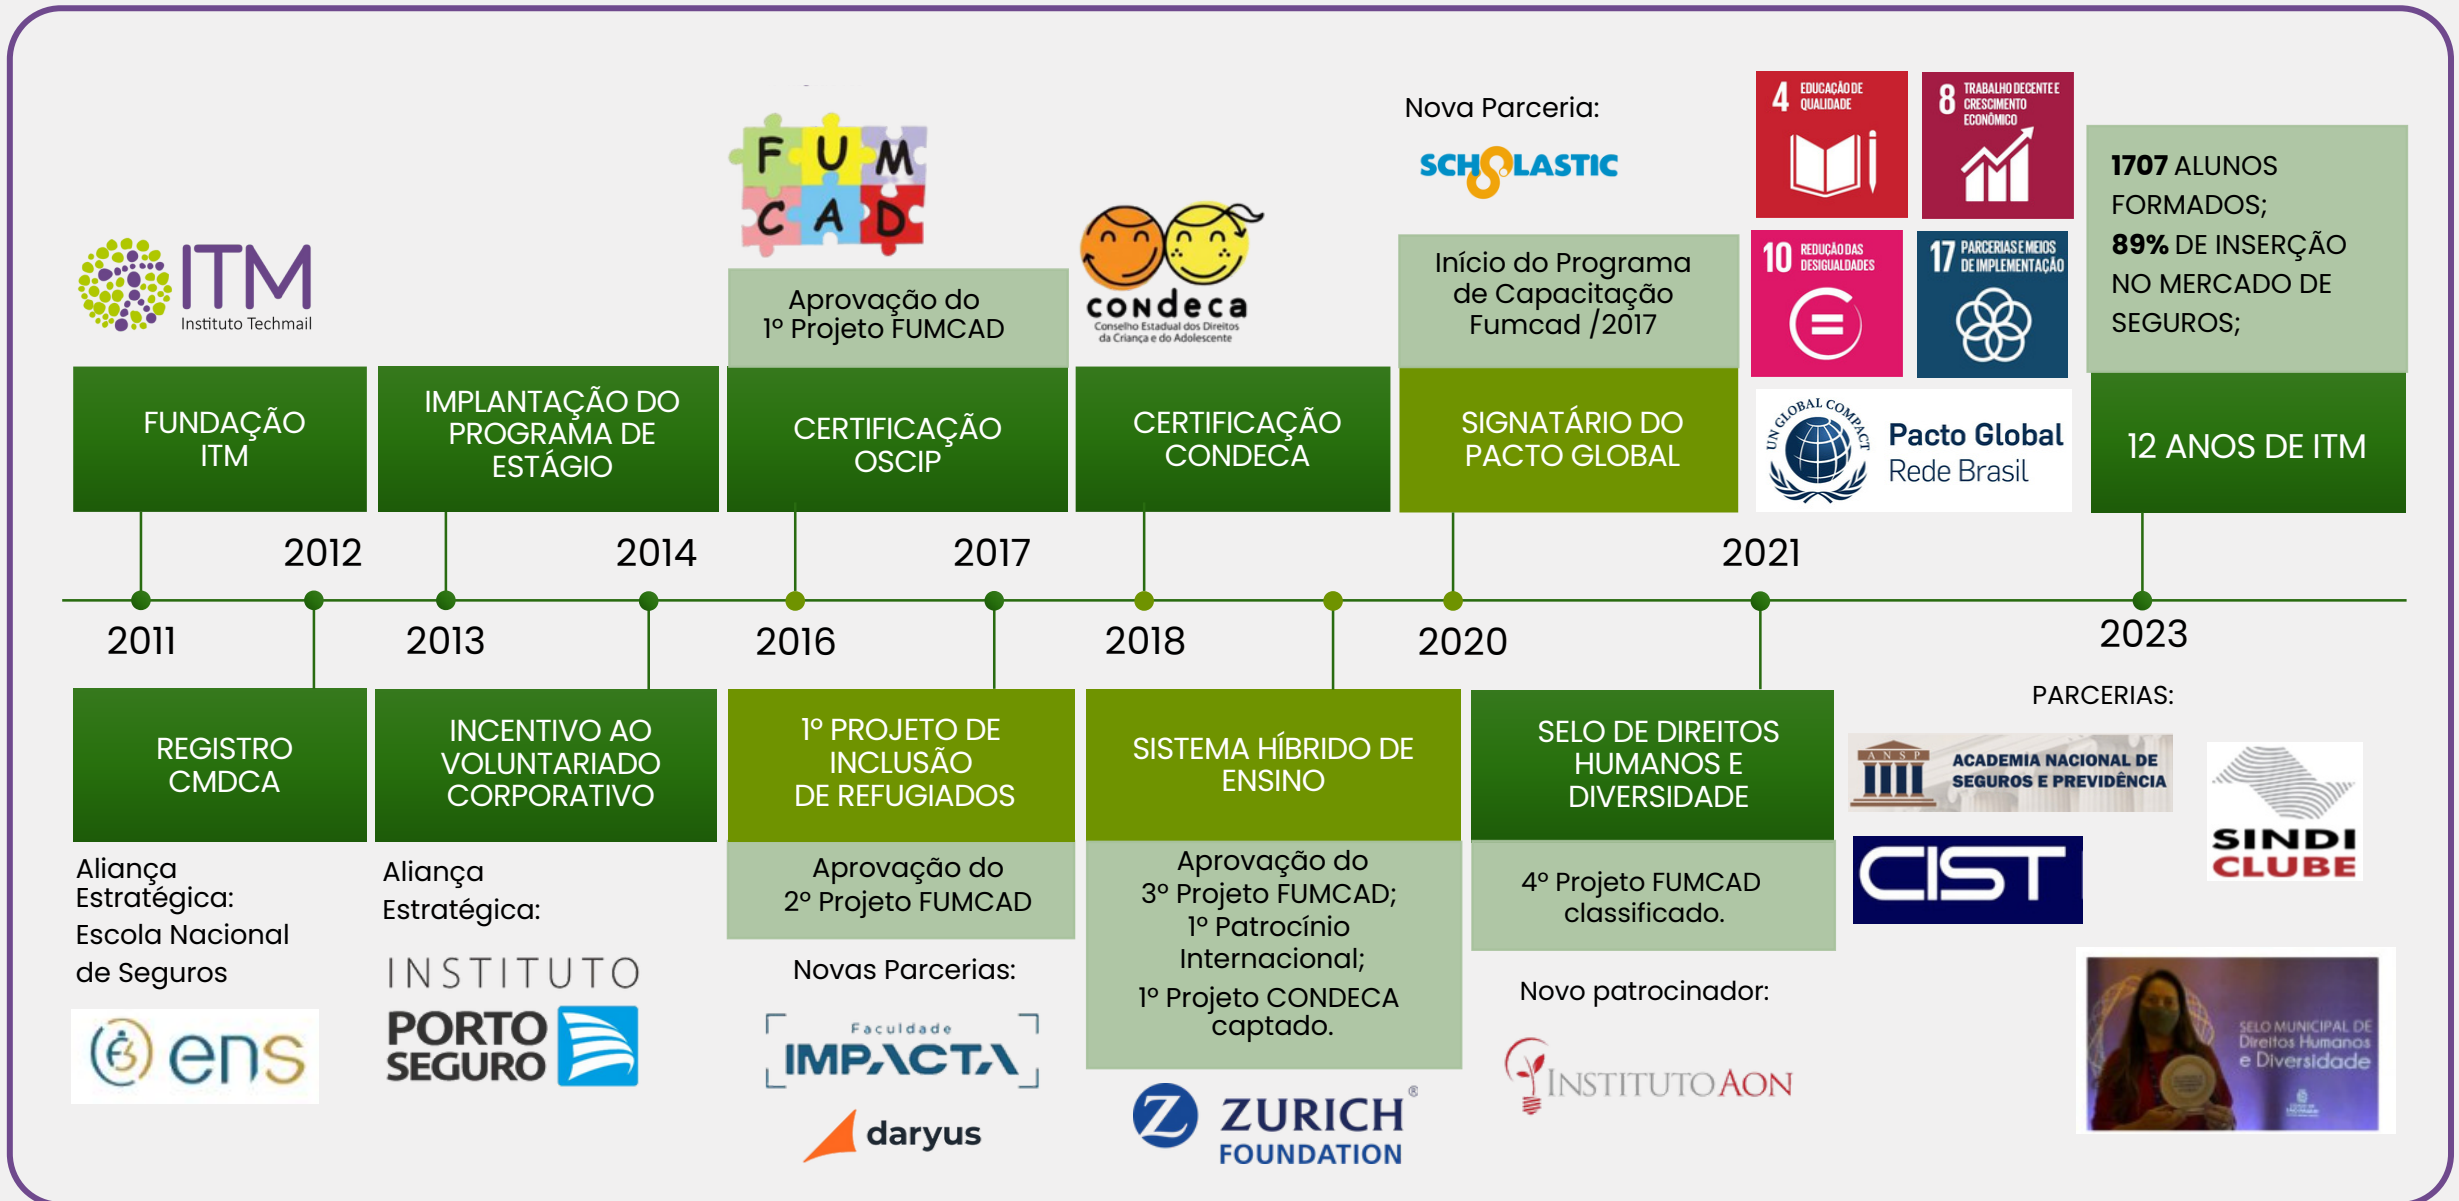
ITM
Instituto Techmail

FUMCAD

Aprovação do 1º Projeto FUMCAD

condeca
Conselho Estadual dos Direitos da Criança e do Adolescente

Nova Parceria:
SCHOLASTIC

Início do Programa de Capacitação Fumcad /2017

4 EDUCAÇÃO DE QUALIDADE
8 TRABALHO DECENTE E CRESCIMENTO ECONÔMICO
10 REDUÇÃO DAS DESIGUALDADES
17 PARCERIAS E MEIOS DE IMPLEMENTAÇÃO

UN GLOBAL COMPACT
Pacto Global Rede Brasil

1707 ALUNOS FORMADOS;
89% DE INSERÇÃO NO MERCADO DE SEGUROS;

FUNDAÇÃO ITM

IMPLANTAÇÃO DO PROGRAMA DE ESTÁGIO

CERTIFICAÇÃO OSCIP

CERTIFICAÇÃO CONDECA

SIGNATÁRIO DO PACTO GLOBAL

12 ANOS DE ITM

2011
2012
2013
2014
2016
2017
2018
2020
2021
2023

REGISTRO CMDCA

INCENTIVO AO VOLUNTARIADO CORPORATIVO

1º PROJETO DE INCLUSÃO DE REFUGIADOS

SISTEMA HÍBRIDO DE ENSINO

SELO DE DIREITOS HUMANOS E DIVERSIDADE

PARCERIAS:

Aliança Estratégica: Escola Nacional de Seguros

ens

Aliança Estratégica:

INSTITUTO PORTO SEGURO

Aprovação do 2º Projeto FUMCAD

Novas Parcerias:

Faculdade IMPACTA

daryus

Aprovação do 3º Projeto FUMCAD; 1º Patrocínio Internacional; 1º Projeto CONDECA captado.

ZURICH FOUNDATION

4º Projeto FUMCAD classificado.

Novo patrocinador:

INSTITUTO AON

ANSP ACADEMIA NACIONAL DE SEGUROS E PREVIDÊNCIA

CIST

SINDI CLUBE

SELO MUNICIPAL DE Direitos Humanos e Diversidade